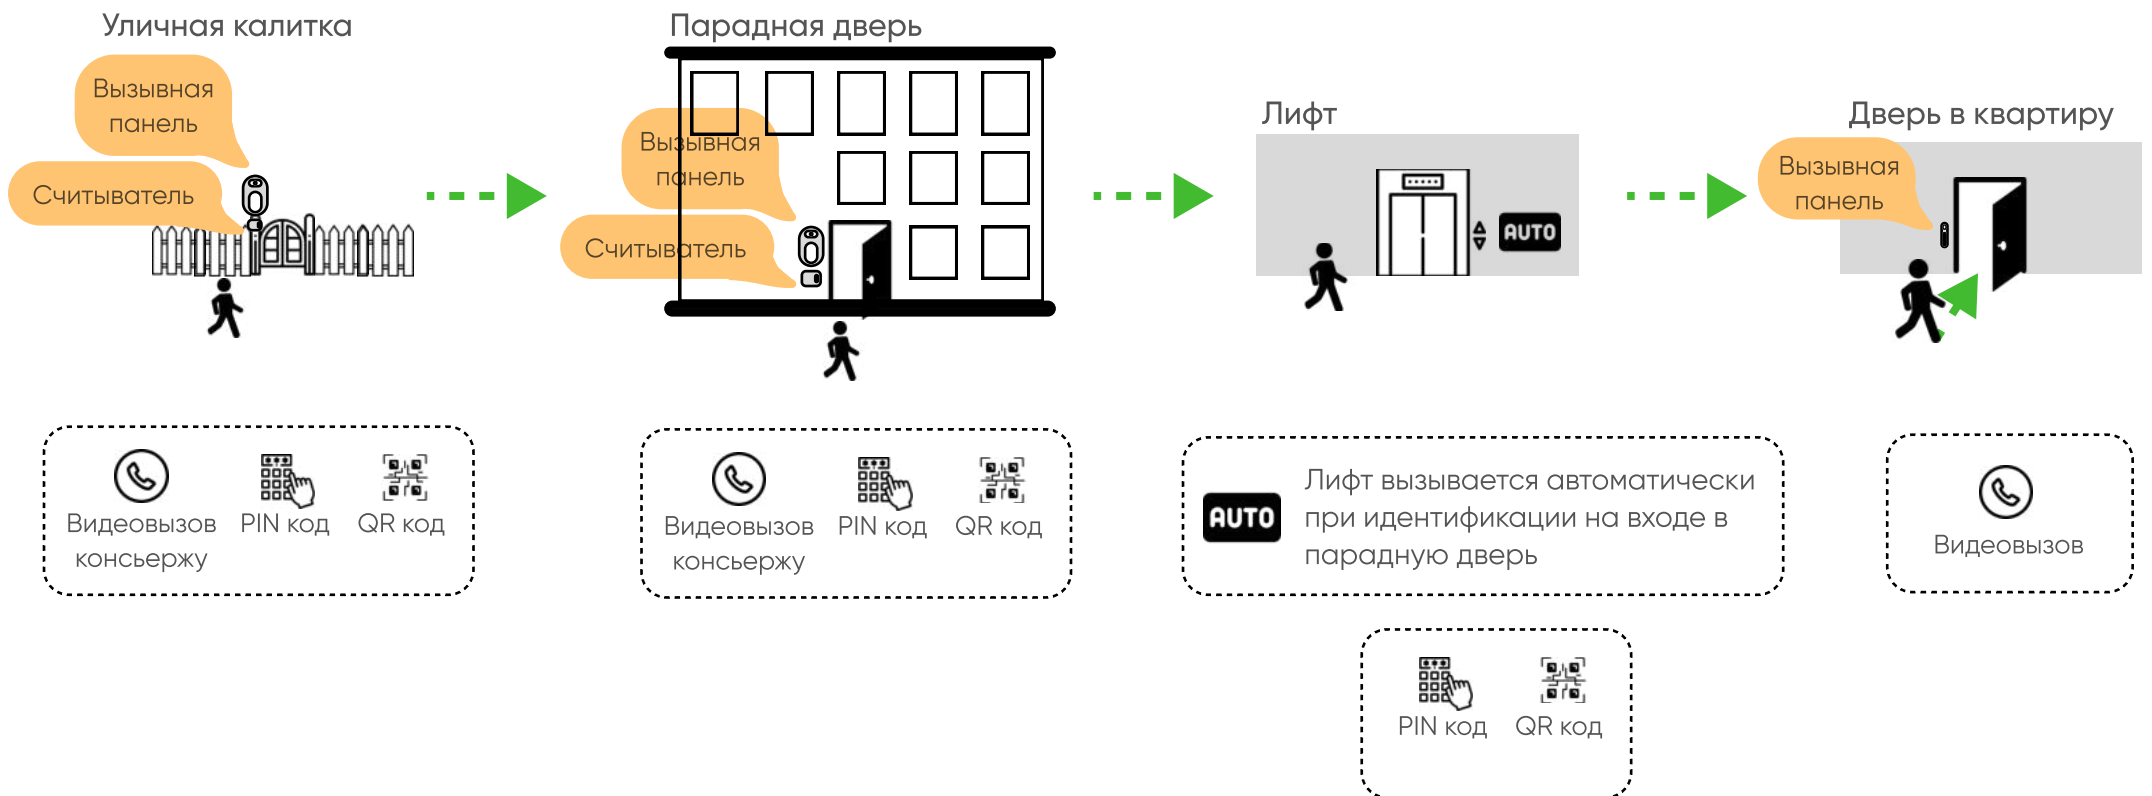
Уличная калитка

Вызывная панель

Считыватель

Парадная дверь

Вызывная панель

Считыватель

Лифт

AUTO

Дверь в квартиру

Вызывная панель

Видеовызов консьержу

PIN код

QR код

Видеовызов консьержу

PIN код

QR код

AUTO

Лифт вызывается автоматически при идентификации на входе в парадную дверь

Видеовызов

PIN код

QR код